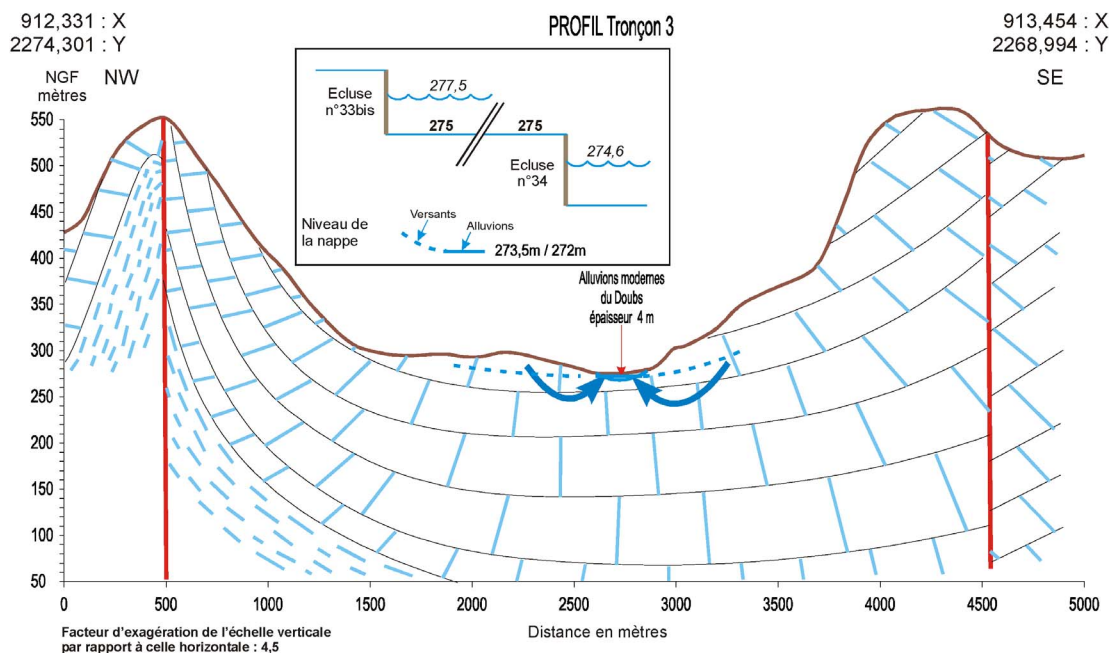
912,331 : X
2274,301 : Y

PROFIL Tronçon 3

913,454 : X
2268,994 : Y

NGF
mètres

NW

SE

Ecluse
n°33bis

277,5

275

275

274,6

Ecluse
n°34

Niveau de
la nappe

Versants

Alluvions

273,5m / 272m

Alluvions modernes
du Doubs
épaisseur 4 m

550
500
450
400
350
300
250
200
150
100
50

0
500
1000
1500
2000
2500
3000
3500
4000
4500
5000

Distance en mètres

Facteur d'exagération de l'échelle verticale
par rapport à celle horizontale : 4,5